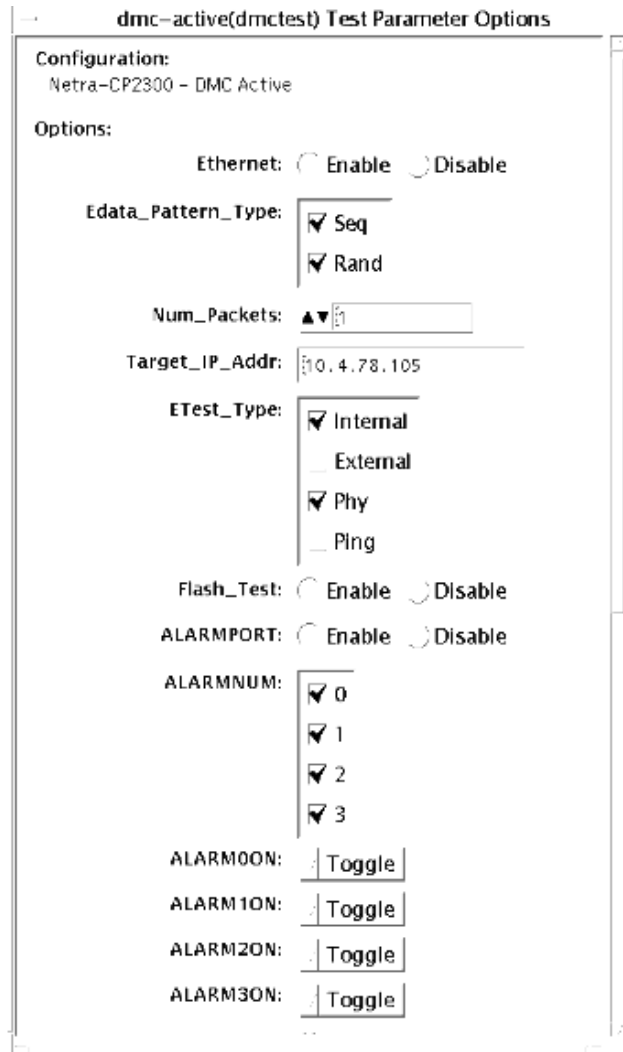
dmc–active(dmctest) Test Parameter Options

Configuration:
Netra–CP2300 – DMC Active

Options:

Ethernet: Enable Disable

Edata_Pattern_Type: Seq Rand

Num_Packets: 1

Target_IP_Addr: 10.4.78.105

ETest_Type: Internal External Phy Ping

Flash_Test: Enable Disable

ALARMPORT: Enable Disable

ALARMNUM: 0 1 2 3

ALARM0ON: Toggle

ALARM1ON: Toggle

ALARM2ON: Toggle

ALARM3ON: Toggle